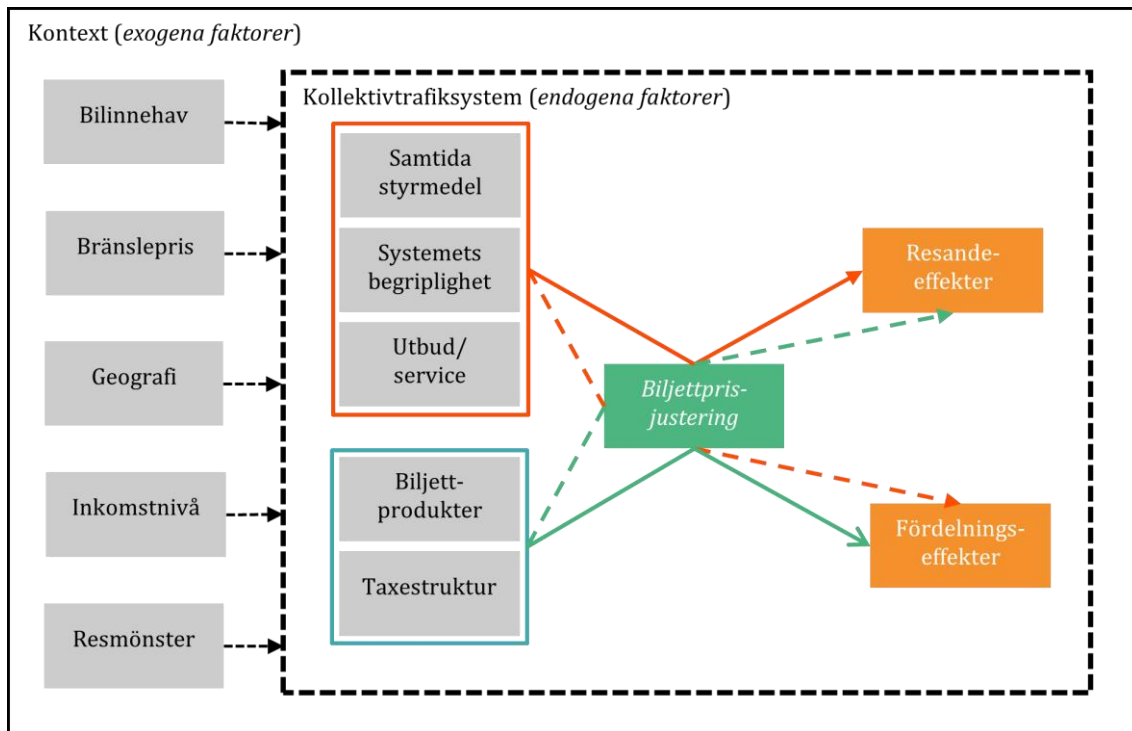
Kontext (exogena faktorer)

Bilinnehav

Bränslepris

Geografi

Inkomstnivå

Resmönster

Kollektivtrafiksystem (endogena faktorer)

Samtida styrmedel

Systemets begriplighet

Utbud/ service

Biljett-produkter

Taxestruktur

Biljettpris-justering

Resande-effekter

Fördelnings-effekter